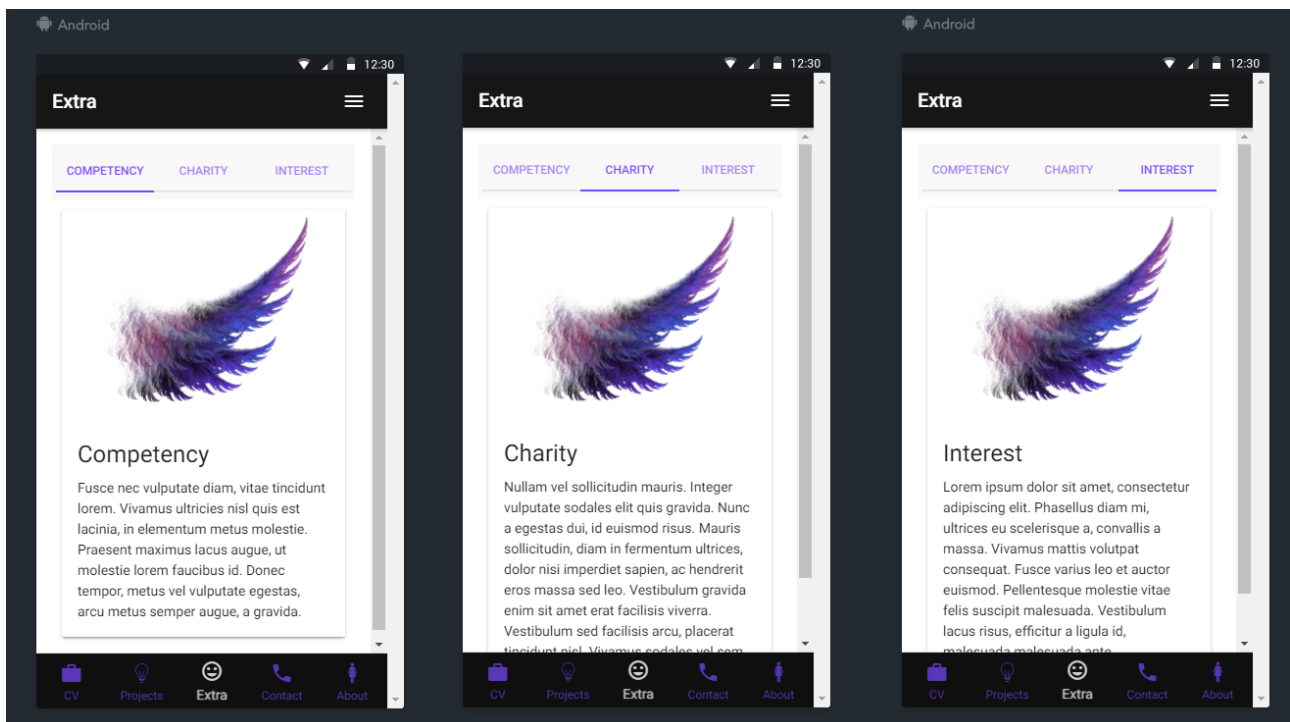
Android

12:30

Extra

COMPETENCY CHARITY INTEREST

Competency

Fusce nec vulputate diam, vitae tincidunt lorem. Vivamus ultricies nisl quis est lacinia, in elementum metus molestie. Praesent maximus lacus augue, ut molestie lorem faucibus id. Donec tempor, metus vel vulputate egestas, arcu metus semper augue, a gravida.

CV Projects Extra Contact About

12:30

Extra

COMPETENCY CHARITY INTEREST

Charity

Nullam vel sollicitudin mauris. Integer vulputate sodales elit quis gravida. Nunc a egestas dui, id euismod risus. Mauris sollicitudin, diam in fermentum ultrices, dolor nisi imperdiet sapien, ac hendrerit eros massa sed leo. Vestibulum gravida enim sit amet erat facilisis viverra. Vestibulum sed facilisis arcu, placerat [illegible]

CV Projects Extra Contact About

Android

12:30

Extra

COMPETENCY CHARITY INTEREST

Interest

Lorem ipsum dolor sit amet, consectetur adipiscing elit. Phasellus diam mi, ultrices eu scelerisque a, convallis a massa. Vivamus mattis volutpat consequat. Fusce varius leo et auctor euismod. Pellentesque molestie vitae felis suscipit malesuada. Vestibulum lacus risus, efficitur a ligula id, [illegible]

CV Projects Extra Contact About